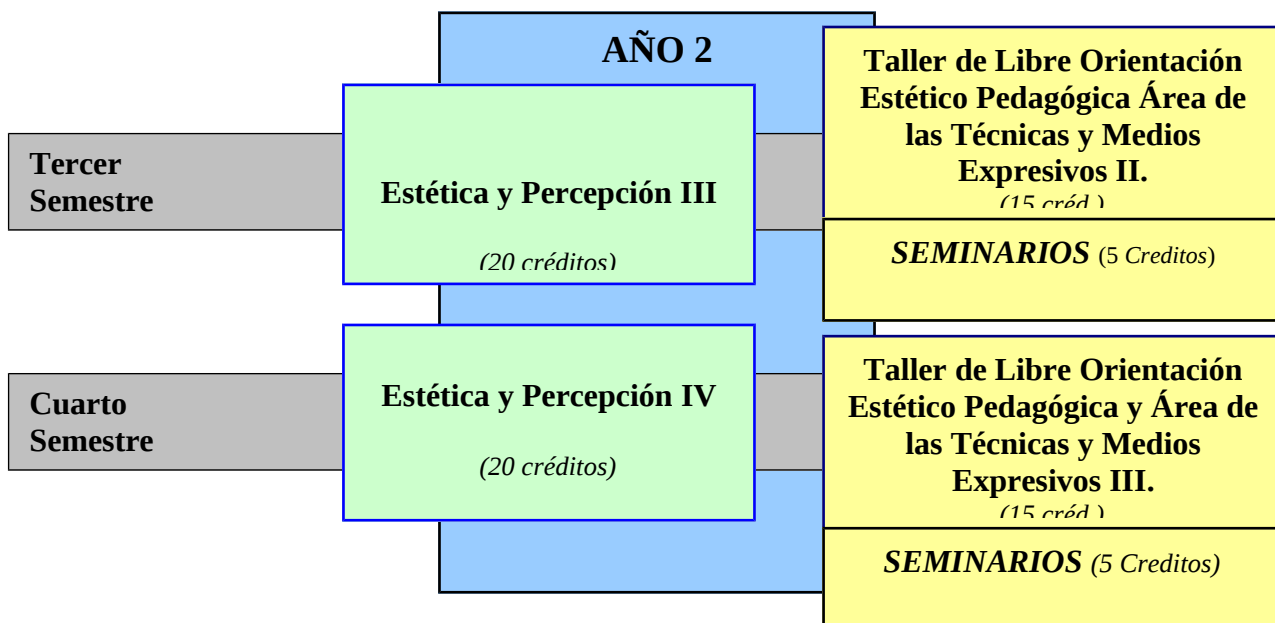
AÑO 2

Tercer Semestre

Estética y Percepción III

(20 créditos)

Taller de Libre Orientación Estético Pedagógica Área de las Técnicas y Medios Expresivos II.

(15 créd.)

SEMINARIOS (5 Creditos)

Cuarto Semestre

Estética y Percepción IV

(20 créditos)

Taller de Libre Orientación Estético Pedagógica y Área de las Técnicas y Medios Expresivos III.

(15 créd.)

SEMINARIOS (5 Creditos)